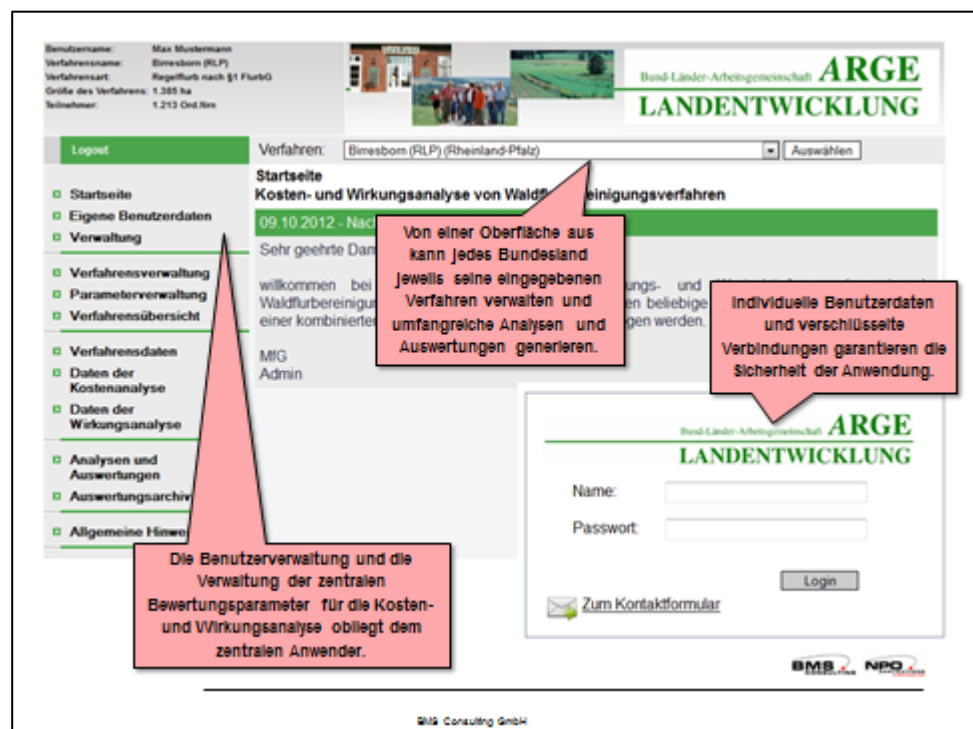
| | |
|---|---|
| Benutzername: | Max Mustermann |
| Verfahrensname: | Birresborn (RLP) |
| Verfahrensart: | Regelflurb nach §1 FlurbG |
| Größe des Verfahrens: | 1.385 ha |
| Teilnehmer: | 1.213 Ord.Nrn |

Bund-Länder-Arbeitsgemeinschaft ARGE LANDENTWICKLUNG

Logout

Verfahren: Birresborn (RLP) (Rheinland-Pfalz) Auswählen

Startseite
Kosten- und Wirkungsanalyse von Waldfl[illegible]einigungsverfahren

Startseite
Eigene Benutzerdaten
Verwaltung

Verfahrensverwaltung
Parameterverwaltung
Verfahrensübersicht

Verfahrensdaten
Daten der Kostenanalyse
Daten der Wirkungsanalyse

Analysen und Auswertungen
Auswertungsarchiv

Allgemeine Hinwe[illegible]

09.10.2012 - Nach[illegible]

Sehr geehrte Dam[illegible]

willkommen bei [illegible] ungs- und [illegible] Waldflurbereinigu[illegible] en beliebige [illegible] einer kombinierte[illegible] gen werden.

MfG
Admin

Von einer Oberfläche aus kann jedes Bundesland jeweils seine eingegebenen Verfahren verwalten und umfangreiche Analysen und Auswertungen generieren.

Individuelle Benutzerdaten und verschlüsselte Verbindungen garantieren die Sicherheit der Anwendung.

Bund-Länder-Arbeitsgemeinschaft ARGE LANDENTWICKLUNG

Name:

Passwort:

Login

Zum Kontaktformular

Die Benutzerverwaltung und die Verwaltung der zentralen Bewertungsparameter für die Kosten- und Wirkungsanalyse obliegt dem zentralen Anwender.

BMS CONSULTING NPO

BMS Consulting GmbH